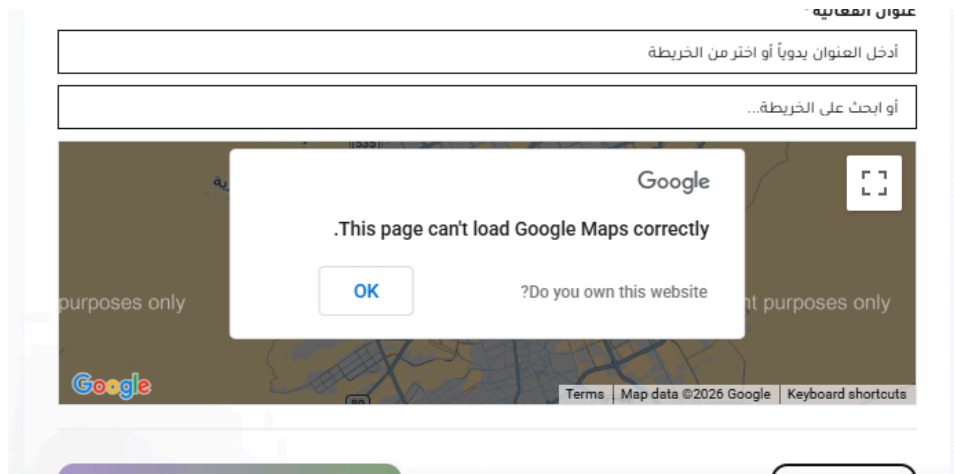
عنوان الفعالية*

أدخل العنوان يدوياً أو اختر من الخريطة

أو ابحث على الخريطة...

Google

.This page can't load Google Maps correctly

OK

?Do you own this website

purposes only

nt purposes only

Google

Terms | Map data ©2026 Google | Keyboard shortcuts